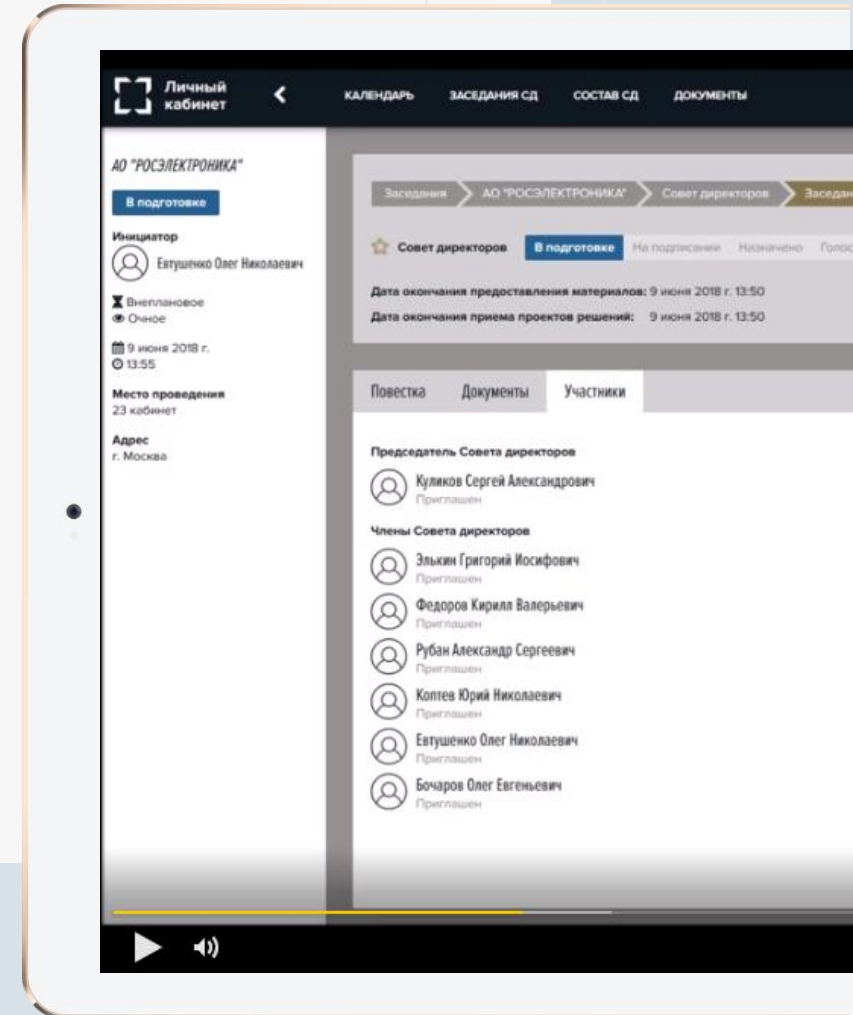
Личный кабинет

КАЛЕНДАРЬ ЗАСЕДАНИЯ СД СОСТАВ СД ДОКУМЕНТЫ

АО "РОСЭЛЕКТРОНИКА"

В подготовке

Инициатор

Евтушенко Олег Николаевич

Внеплановое

Очное

9 июня 2018 г.

13:55

Место проведения

23 кабинет

Адрес

г. Москва

Заседания АО "РОСЭЛЕКТРОНИКА" Совет директоров Заседан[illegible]

Совет директоров В подготовке На подписании Назначено Голос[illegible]

Дата окончания предоставления материалов: 9 июня 2018 г. 13:50

Дата окончания приема проектов решений: 9 июня 2018 г. 13:50

Повестка Документы Участники

Председатель Совета директоров

Куликов Сергей Александрович

Приглашен

Члены Совета директоров

Элькин Григорий Иосифович

Приглашен

Федоров Кирилл Валерьевич

Приглашен

Рубан Александр Сергеевич

Приглашен

Коптев Юрий Николаевич

Приглашен

Евтушенко Олег Николаевич

Приглашен

Бочаров Олег Евгеньевич

Приглашен